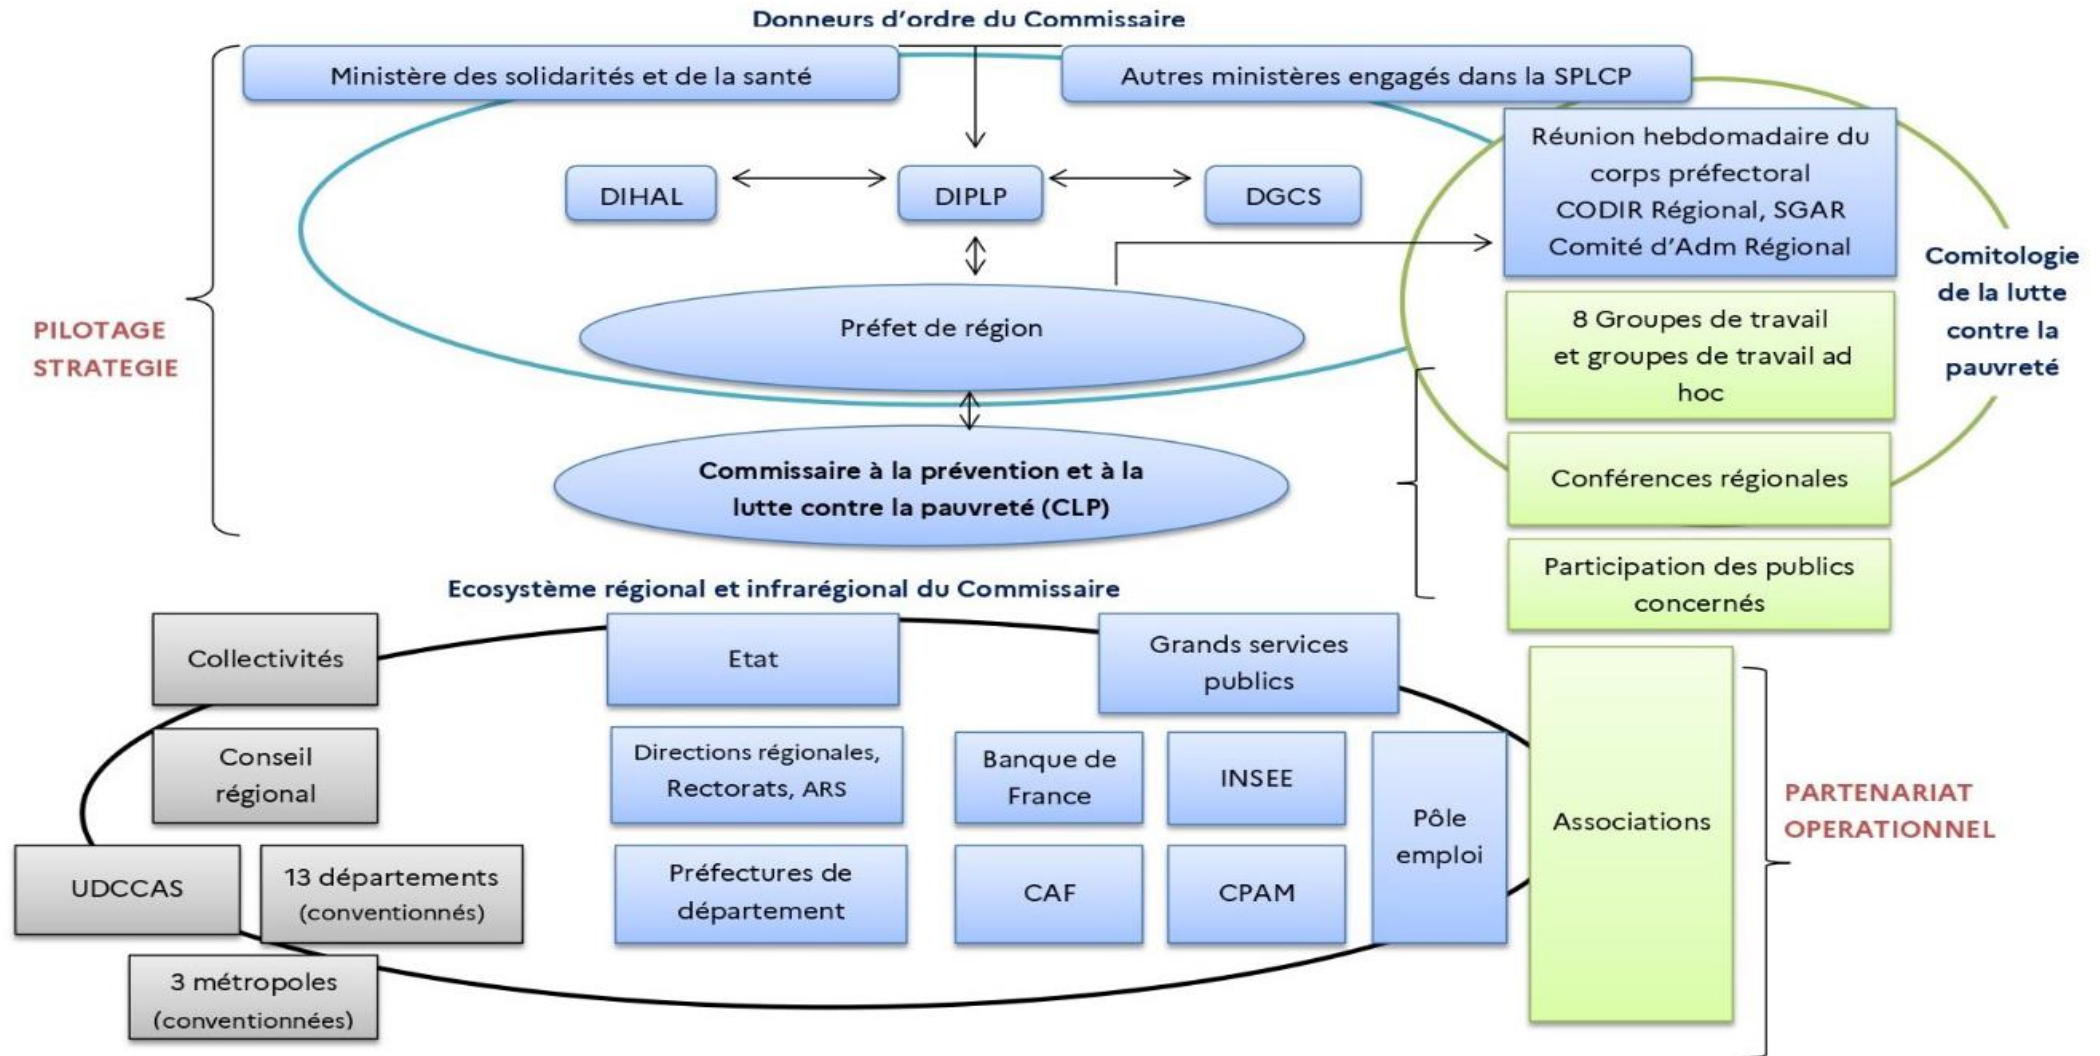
Donneurs d'ordre du Commissaire

Ministère des solidarités et de la santé

Autres ministères engagés dans la SPLCP

DIHAL

DIPLP

DGCS

Réunion hebdomadaire du corps préfectoral CODIR Régional, SGAR Comité d'Adm Régional

Comitologie de la lutte contre la pauvreté

PILOTAGE STRATEGIE

Préfet de région

8 Groupes de travail et groupes de travail ad hoc

Commissaire à la prévention et à la lutte contre la pauvreté (CLP)

Conférences régionales

Participation des publics concernés

Ecosystème régional et infrarégional du Commissaire

Collectivités

Etat

Grands services publics

Conseil régional

Directions régionales, Rectorats, ARS

Banque de France

INSEE

Pôle emploi

Associations

PARTENARIAT OPERATIONNEL

UDCCAS

13 départements (conventionnés)

Préfectures de département

CAF

CPAM

3 métropoles (conventionnées)